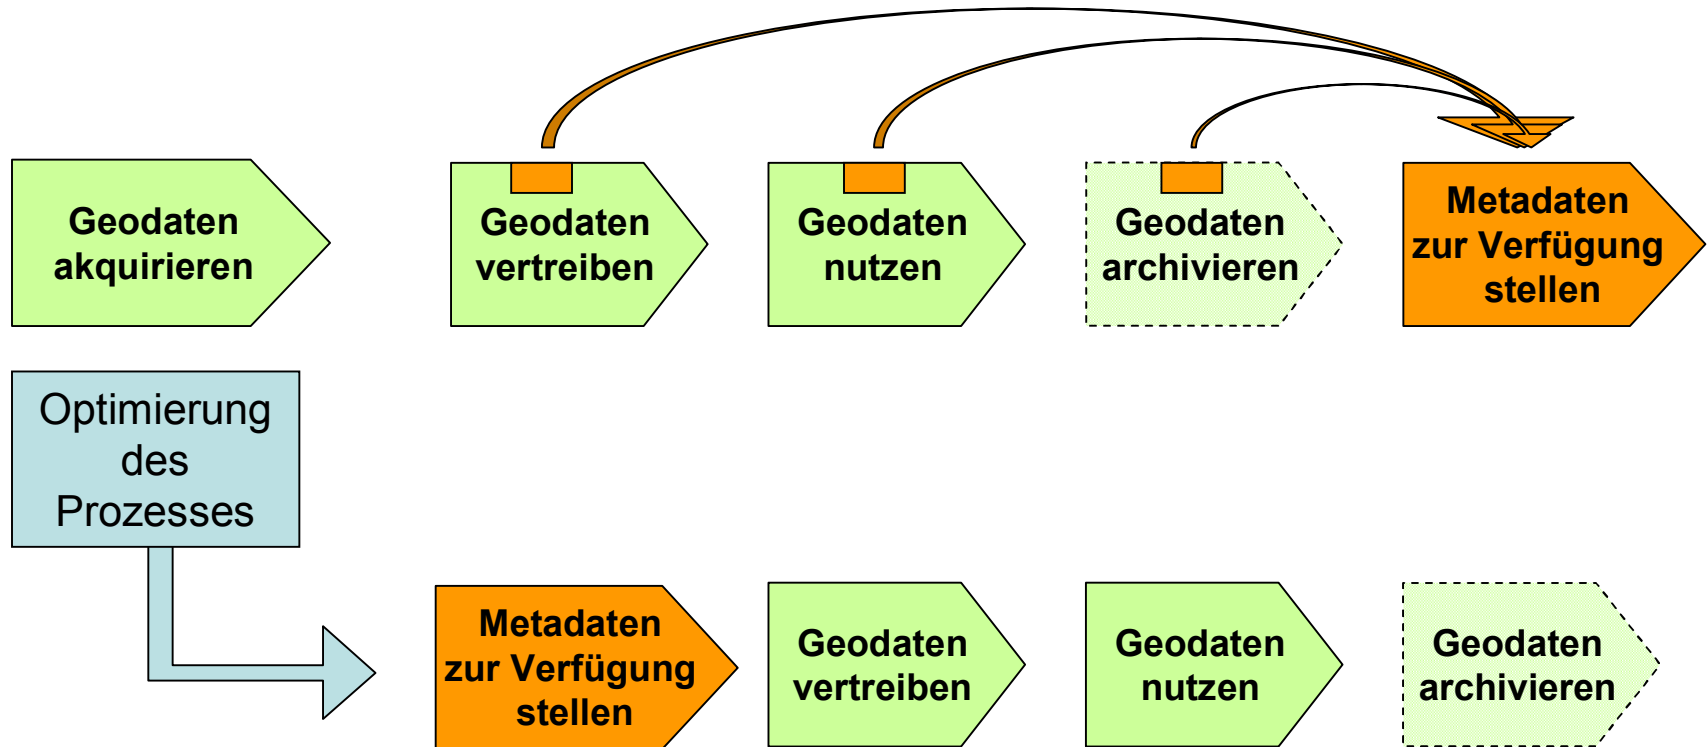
Geodaten akquirieren

Geodaten vertreiben

Geodaten nutzen

Geodaten archivieren

Metadaten zur Verfügung stellen

Optimierung des Prozesses

Metadaten zur Verfügung stellen

Geodaten vertreiben

Geodaten nutzen

Geodaten archivieren